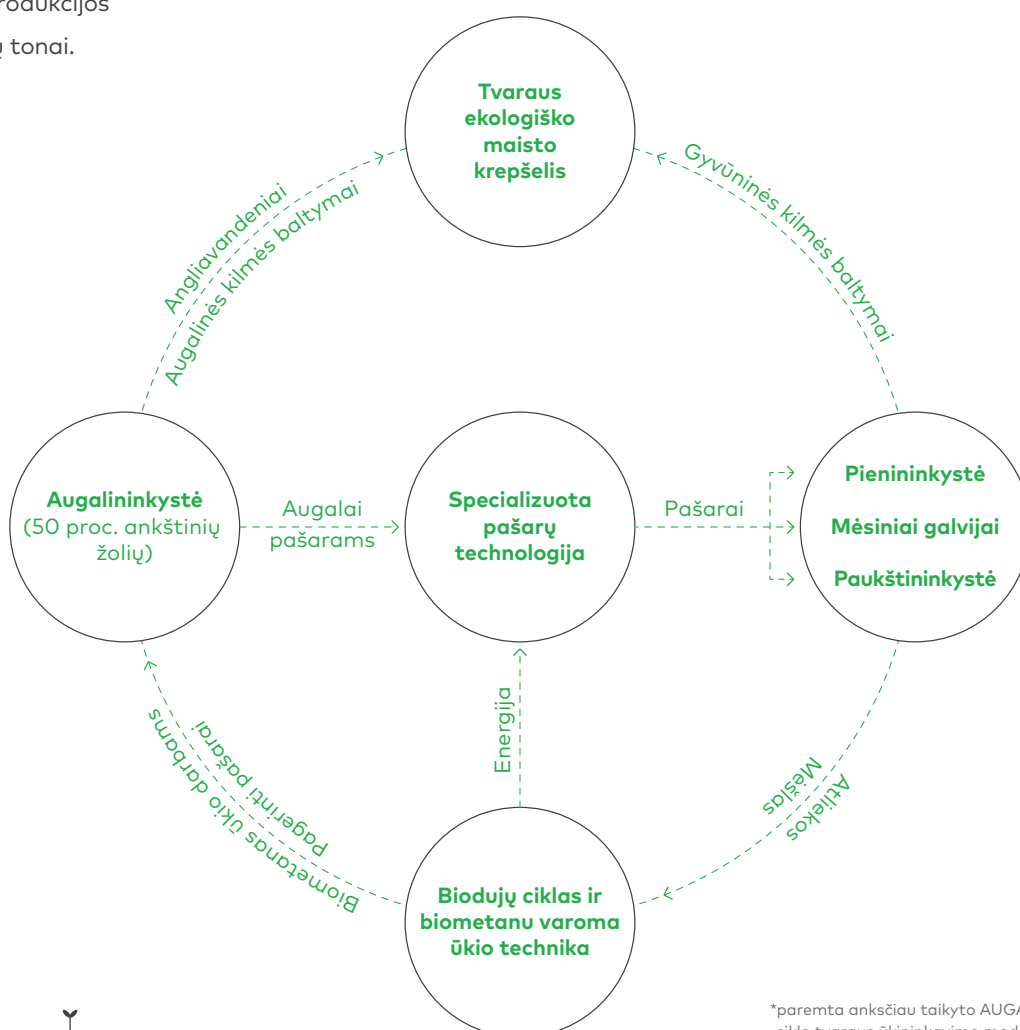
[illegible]rodukcijos
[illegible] tonai.

Tvaraus ekologiško maisto krepšelis

Angliavandeniai
Augalinės kilmės baltymai

Gyvūninės kilmės baltymai

Augalininkystė (50 proc. ankštinių žolių)

Augalai pašarams

Specializuota pašarų technologija

Pašarai

Pienininkystė

Mėsiniai galvijai

Paukštininkystė

Energija

Biometanas ūkio darbams
Pagerinti pašarai

Mėšlas
Atliekos

Biodujų ciklas ir biometanu varoma ūkio technika

*paremta anksčiau taikyto AUG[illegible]
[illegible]